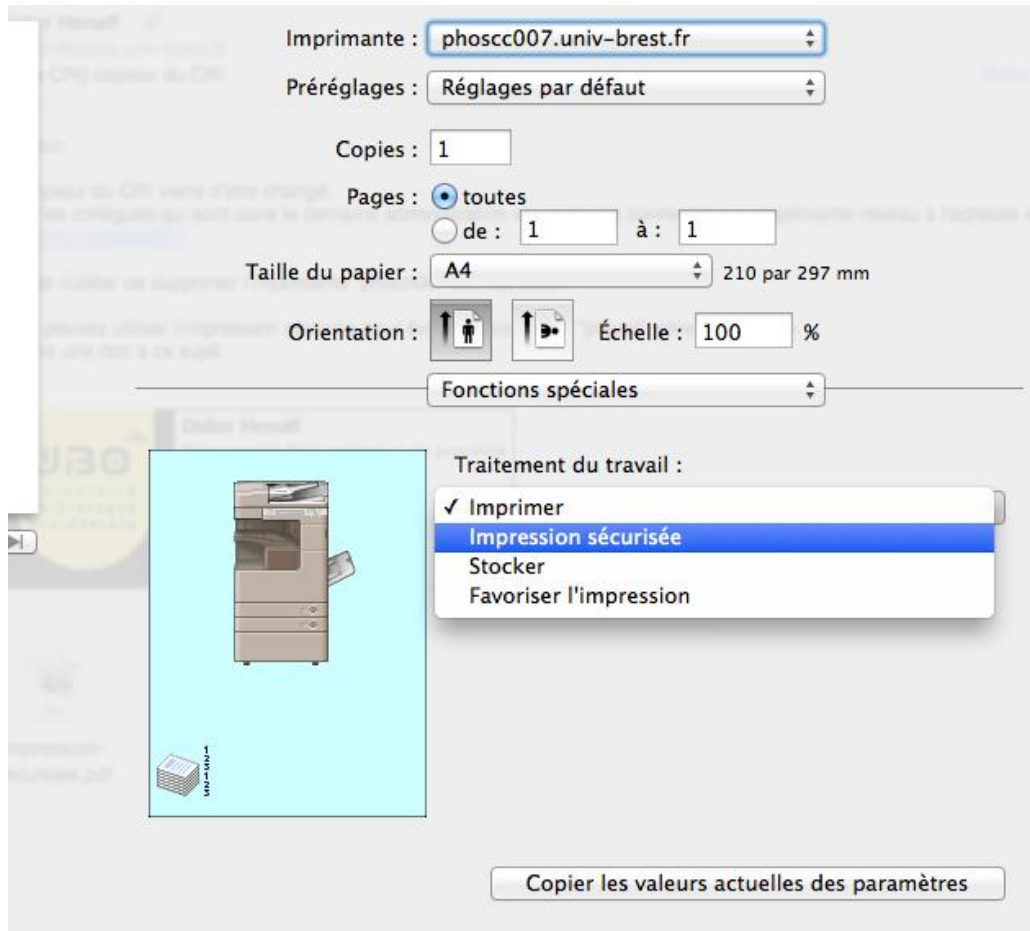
Imprimante : phoscc007.univ-brest.fr

Préréglages : Réglages par défaut

Copies : 1

Pages : toutes

de : 1 à : 1

Taille du papier : A4 210 par 297 mm

Orientation : Échelle : 100 %

Fonctions spéciales

Traitement du travail :

✓ Imprimer

Impression sécurisée

Stocker

Favoriser l'impression

Copier les valeurs actuelles des paramètres